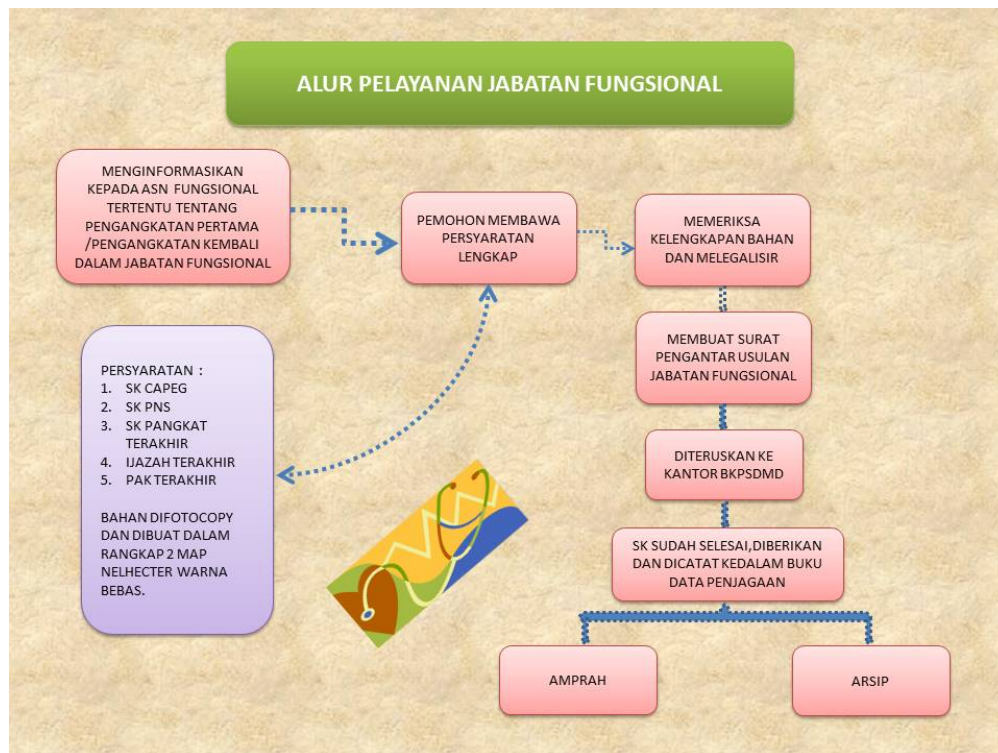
ALUR PELAYANAN JABATAN FUNGSIONAL

MENGINFORMASIKAN KEPADA ASN FUNGSIONAL TERTENTU TENTANG PENGANGKATAN PERTAMA /PENGANGKATAN KEMBALI DALAM JABATAN FUNGSIONAL

PEMOHON MEMBAWA PERSYARATAN LENGKAP

MEMERIKSA KELENGKAPAN BAHAN DAN MELEGALISIR

MEMBUAT SURAT PENGANTAR USULAN JABATAN FUNGSIONAL

DITERUSKAN KE KANTOR BKPSDMD

SK SUDAH SELESAI,DIBERIKAN DAN DICATAT KEDALAM BUKU DATA PENJAGAAN

AMPRAH

ARSIP

PERSYARATAN :
1. SK CAPEG
2. SK PNS
3. SK PANGKAT TERAKHIR
4. IJAZAH TERAKHIR
5. PAK TERAKHIR

BAHAN DIFOTOCOPY DAN DIBUAT DALAM RANGKAP 2 MAP NELHECTER WARNA BEBAS.